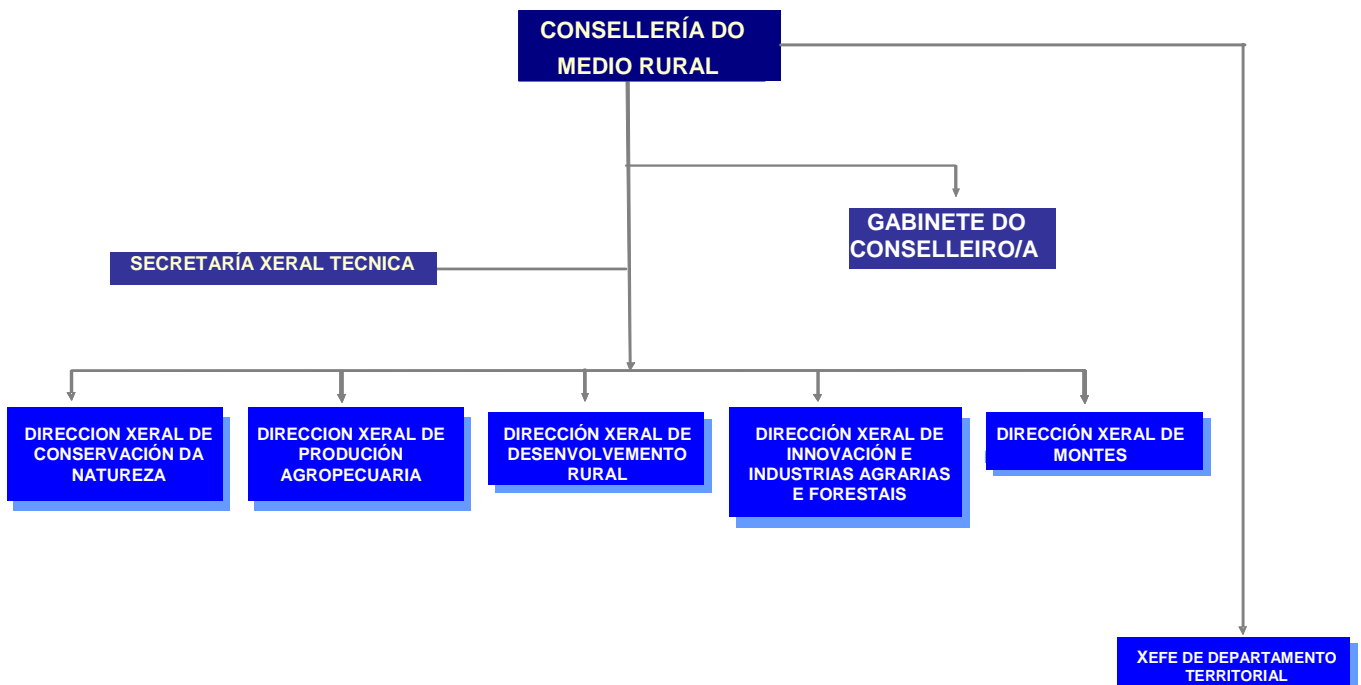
CONSELLERÍA DO MEDIO RURAL

GABINETE DO CONSELLEIRO/A

SECRETARÍA XERAL TECNICA

DIRECCION XERAL DE CONSERVACIÓN DA NATUREZA

DIRECCION XERAL DE PRODUCIÓN AGROPECUARIA

DIRECCIÓN XERAL DE DESENVOLVEMENTO RURAL

DIRECCIÓN XERAL DE INNOVACIÓN E INDUSTRIAS AGRARIAS E FORESTAIS

DIRECCIÓN XERAL DE MONTES

XEFE DE DEPARTAMENTO TERRITORIAL